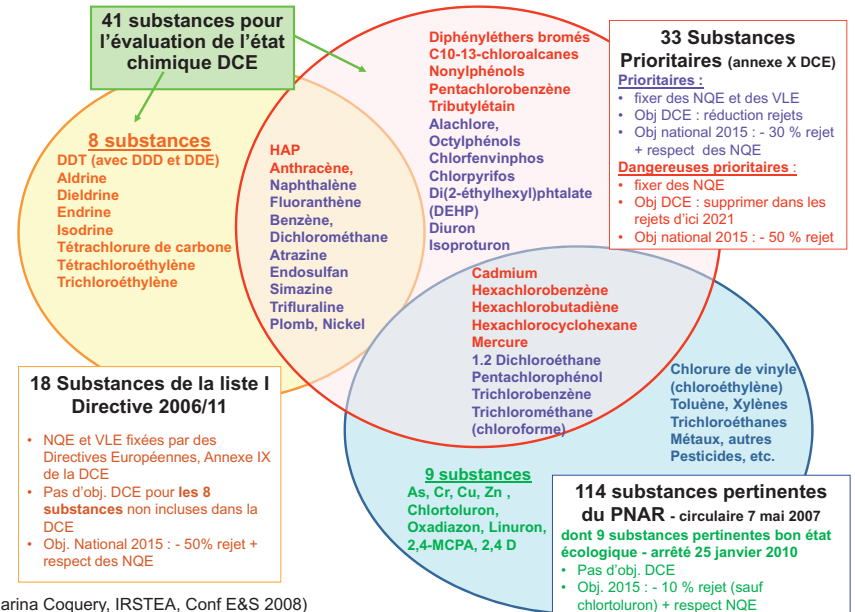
41 substances pour l'évaluation de l'état chimique DCE

8 substances
DDT (avec DDD et DDE)
Aldrine
Dieldrine
Endrine
Isodrine
Tétrachlorure de carbone
Tétrachloroéthylène
Trichloroéthylène

HAP
Anthracène,
Naphthalène
Fluoranthène
Benzène,
Dichlorométhane
Atrazine
Endosulfan
Simazine
Trifluraline
Plomb, Nickel

Diphényléthers bromés
C10-13-chloroalcanes
Nonylphénols
Pentachlorobenzène
Tributylétain
Alachlore,
Octylphénols
Chlorfenvinphos
Chlorpyrifos
Di(2-éthylhexyl)phtalate (DEHP)
Diuron
Isoproturon

33 Substances Prioritaires (annexe X DCE)
Prioritaires :
• fixer des NQE et des VLE
• Obj DCE : réduction rejets
• Obj national 2015 : - 30 % rejet + respect des NQE
Dangereuses prioritaires :
• fixer des NQE
• Obj DCE : supprimer dans les rejets d'ici 2021
• Obj national 2015 : - 50 % rejet

Cadmium
Hexachlorobenzène
Hexachlorobutadiène
Hexachlorocyclohexane
Mercure
1.2 Dichloroéthane
Pentachlorophénol
Trichlorobenzène
Trichlorométhane (chloroforme)

Chlorure de vinyle (chloroéthylène)
Toluène, Xylènes
Trichloroéthanes
Métaux, autres
Pesticides, etc.

18 Substances de la liste I Directive 2006/11
• NQE et VLE fixées par des Directives Européennes, Annexe IX de la DCE
• Pas d'obj. DCE pour les 8 substances non incluses dans la DCE
• Obj. National 2015 : - 50% rejet + respect des NQE

9 substances
As, Cr, Cu, Zn ,
Chlortoluron,
Oxadiazon, Linuron,
2,4-MCPA, 2,4 D

114 substances pertinentes du PNAR - circulaire 7 mai 2007
dont 9 substances pertinentes bon état écologique - arrêté 25 janvier 2010
• Pas d'obj. DCE
• Obj. 2015 : - 10 % rejet (sauf chlortoluron) + respect NQE

arina Coquery, IRSTEA, Conf E&S 2008)